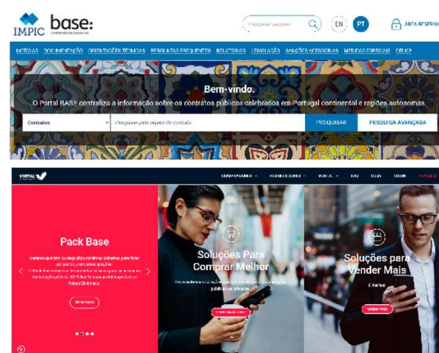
IMPIC base:

Pesquisar palavras EN PT ÁREA RESERVADA

NOTÍCIAS DOCUMENTAÇÃO ORIENTAÇÕES TÉCNICAS PERGUNTAS FREQUENTES SOLICITAÇÕES LEGISLAÇÃO SANÇÕES ACESSÓRIAS MEDIDAS ESPECIAIS DEBUG

Bem-vindo.

O Portal BASE centraliza a informação sobre os contratos públicos celebrados em Portugal continental e regiões autónomas.

Contratos

PESQUISAR PESQUISA AVANÇADA

Pack Base

Soluções Para Comprar Melhor

Soluções para Vender Mais